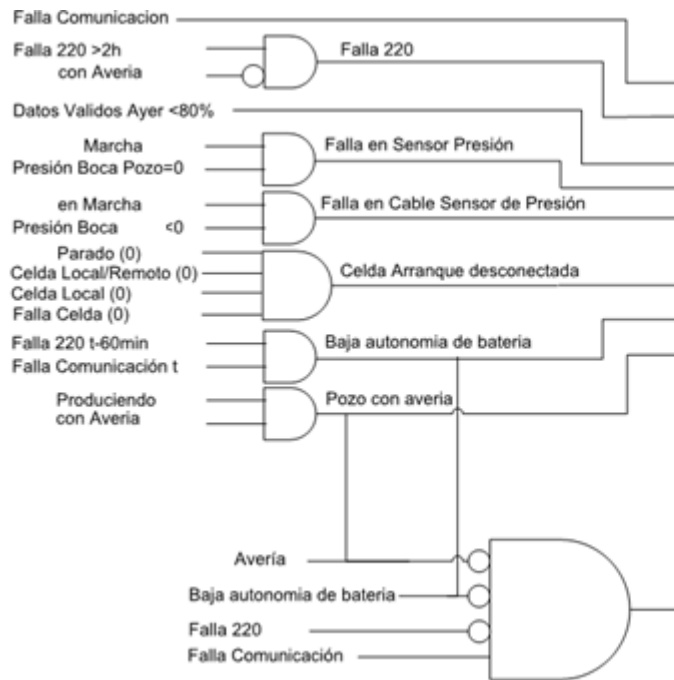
Falla Comunicacion

Falla 220 >2h
con Averia

Falla 220

Datos Validos Ayer <80%

Marcha
Presión Boca Pozo=0

Falla en Sensor Presión

en Marcha
Presión Boca <0

Falla en Cable Sensor de Presión

Parado (0)
Celda Local/Remoto (0)
Celda Local (0)
Falla Celda (0)

Celda Arranque desconectada

Falla 220 t-60min
Falla Comunicación t

Baja autonomia de batería

Produciendo
con Averia

Pozo con averia

Avería
Baja autonomia de bateria
Falla 220
Falla Comunicación